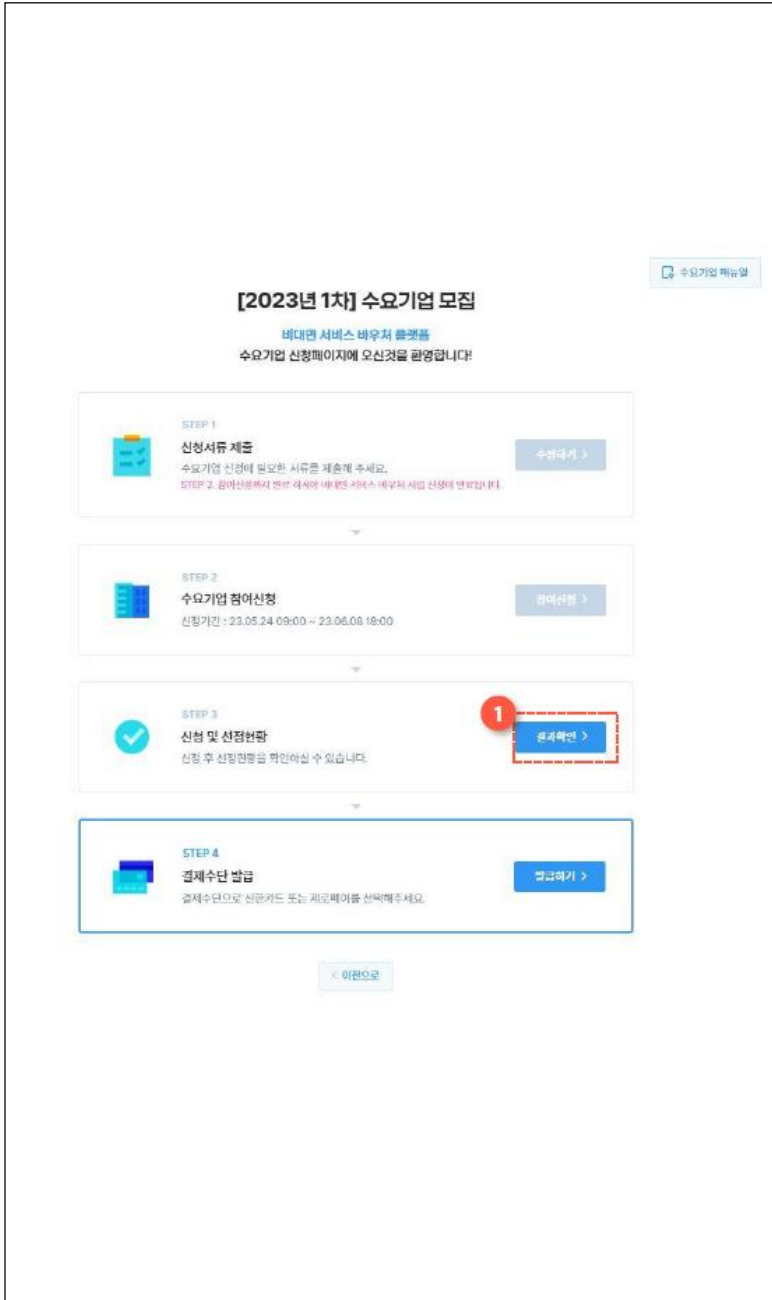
수요기업 매뉴얼

[2023년 1차] 수요기업 모집

비대면 서비스 바우처 플랫폼
수요기업 신청페이지에 오신것을 환영합니다!

STEP 1
신청서류 제출
수요기업 신청에 필요한 서류를 제출해 주세요.
STEP 2. 참여신청까지 완료 하셔야 비대면 서비스 바우처 사업 신청이 완료됩니다.
수정하기 >

STEP 2
수요기업 참여신청
신청기간 : 23.05.24 09:00 ~ 23.06.08 18:00
참여신청 >

STEP 3
신청 및 선정현황
신청 후 신청현황을 확인하실 수 있습니다.
1
결과확인 >

STEP 4
결제수단 발급
결제수단으로 신용카드 또는 제로페이를 선택해주세요.
발급하기 >

< 이전으로